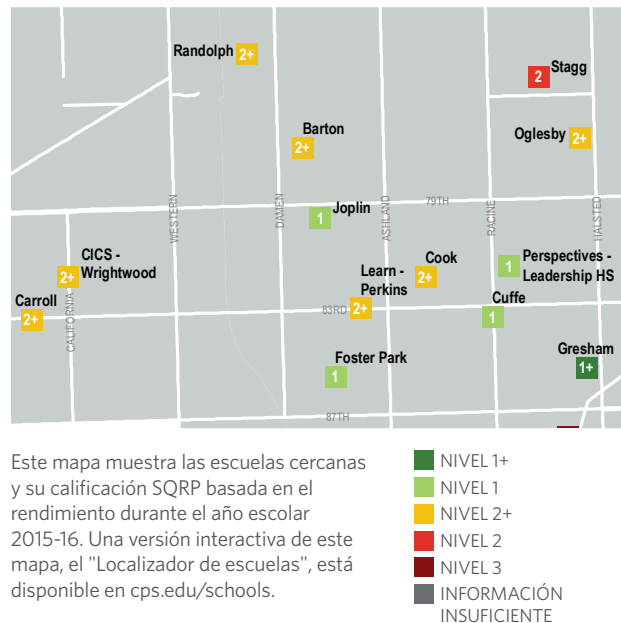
Randolph 2+

2 Stagg

Barton 2+

Oglesby 2+

79TH

WESTERN

DAMEN

ASHLAND

RACINE

HALSTED

1 Joplin

CICS - Wrightwood 2+

Cook 2+

Learn - Perkins

1 Perspectives - Leadership HS

Carroll 2+

CALIFORNIA

83RD 2+

Cuffe 1

Foster Park 1

Gresham 1+

87TH

Este mapa muestra las escuelas cercanas y su calificación SQRP basada en el rendimiento durante el año escolar 2015-16. Una versión interactiva de este mapa, el "Localizador de escuelas", está disponible en cps.edu/schools.

NIVEL 1+
NIVEL 1
NIVEL 2+
NIVEL 2
NIVEL 3
INFORMACIÓN INSUFICIENTE